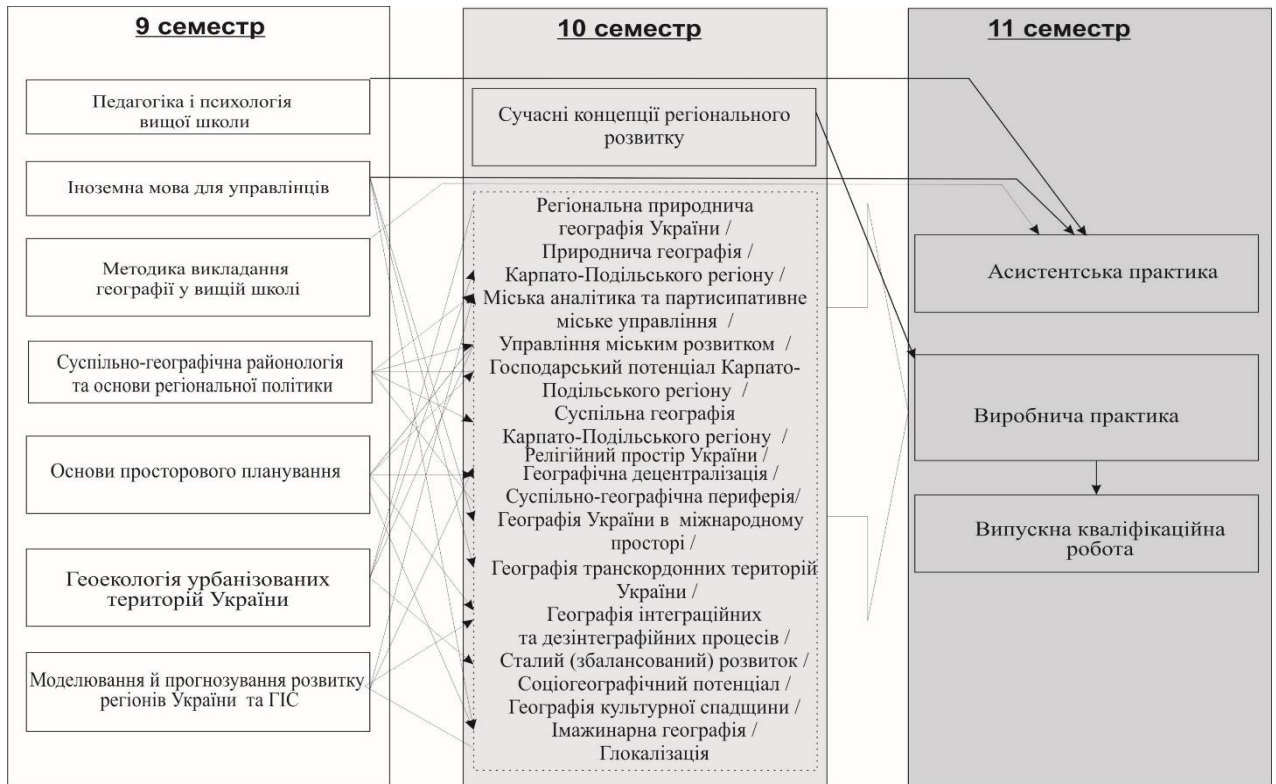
9 семестр

Педагогіка і психологія вищої школи

Іноземна мова для управлінців

Методика викладання географії у вищій школі

Суспільно-географічна районологія та основи регіональної політики

Основи просторового планування

Геоекологія урбанізованих територій України

Моделювання й прогнозування розвитку регіонів України та ГІС

10 семестр

Сучасні концепції регіонального розвитку

Регіональна природнича географія України / Природнича географія / Карпато-Подільського регіону / Міська аналітика та партисипативне міське управління / Управління міським розвитком / Господарський потенціал Карпато-Подільського регіону / Суспільна географія Карпато-Подільського регіону / Релігійний простір України / Географічна децентралізація / Суспільно-географічна периферія/ Географія України в міжнародному просторі / Географія транскордонних територій України / Географія інтеграційних та дезінтеграфійних процесів / Сталий (збалансований) розвиток / Соціогеографічний потенціал / Географія культурної спадщини / Імажинарна географія / Глокалізація

11 семестр

Асистентська практика

Виробнича практика

Випускна кваліфікаційна робота